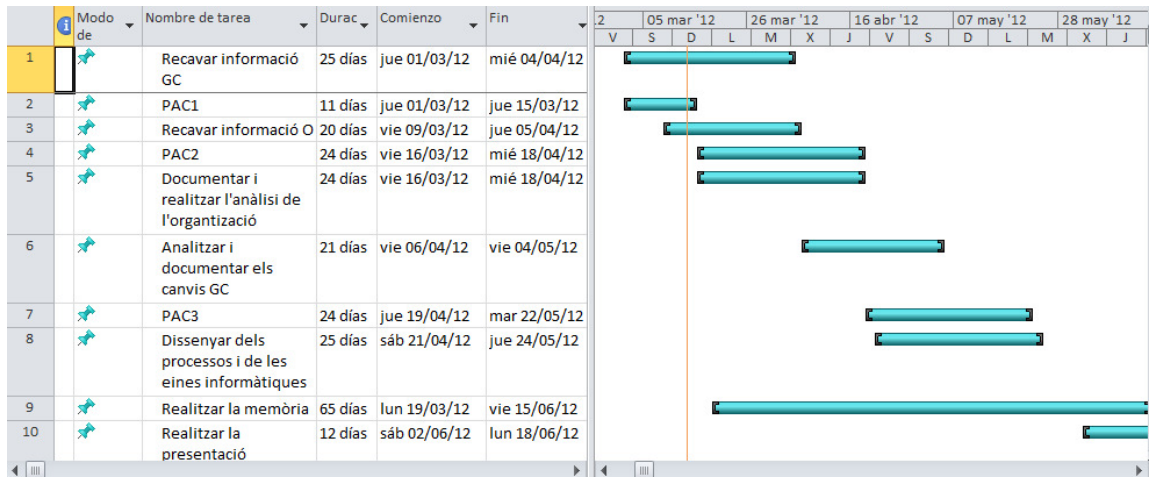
| | Modo de | Nombre de tarea | Durac | Comienzo | Fin |
|---|---|---|---|---|---|
| 1 | | Recavar informació GC | 25 días | jue 01/03/12 | mié 04/04/12 |
| 2 | | PAC1 | 11 días | jue 01/03/12 | jue 15/03/12 |
| 3 | | Recavar informació O | 20 días | vie 09/03/12 | jue 05/04/12 |
| 4 | | PAC2 | 24 días | vie 16/03/12 | mié 18/04/12 |
| 5 | | Documentar i realitzar l'anàlisi de l'organització | 24 días | vie 16/03/12 | mié 18/04/12 |
| 6 | | Analitzar i documentar els canvis GC | 21 días | vie 06/04/12 | vie 04/05/12 |
| 7 | | PAC3 | 24 días | jue 19/04/12 | mar 22/05/12 |
| 8 | | Dissenyar dels processos i de les eines informàtiques | 25 días | sáb 21/04/12 | jue 24/05/12 |
| 9 | | Realitzar la memòria | 65 días | lun 19/03/12 | vie 15/06/12 |
| 10 | | Realitzar la presentació | 12 días | sáb 02/06/12 | lun 18/06/12 |

2 | 05 mar '12 | 26 mar '12 | 16 abr '12 | 07 may '12 | 28 may '12
V | S | D | L | M | X | J | V | S | D | L | M | X | J